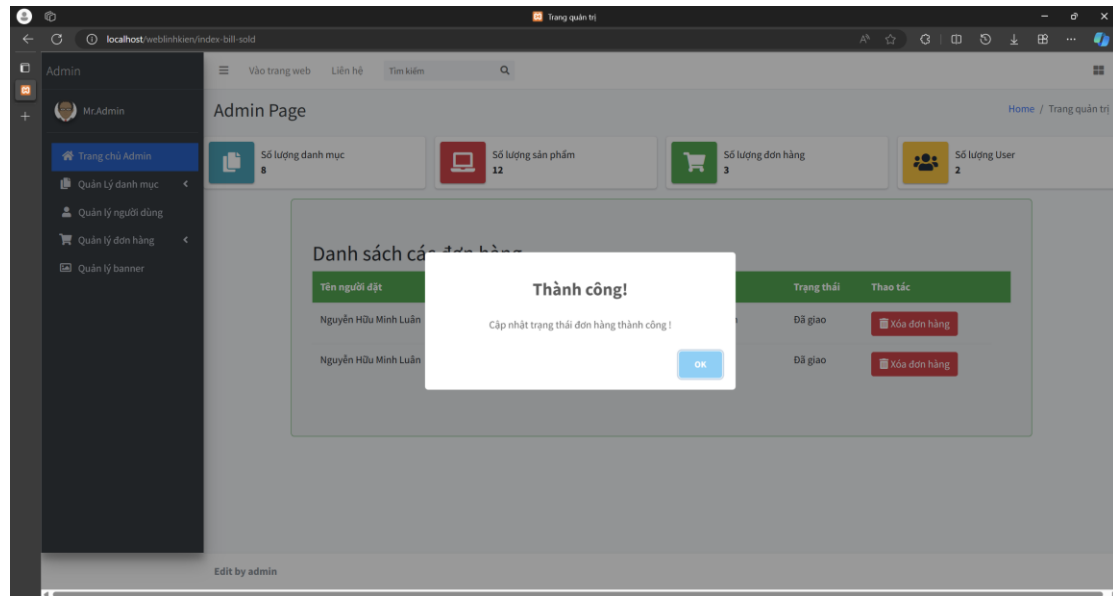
Trang quản trị

localhost/weblinhkien/index-bill-sold

Admin

Vào trang web Liên hệ Tìm kiếm

Mr.Admin

Admin Page

Home / Trang quản trị

Trang chủ Admin
Quản Lý danh mục
Quản lý người dùng
Quản lý đơn hàng
Quản lý banner

Số lượng danh mục
8

Số lượng sản phẩm
12

Số lượng đơn hàng
3

Số lượng User
2

Danh sách các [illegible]

| Tên người đặt | | Trạng thái | Thao tác |
|---|---|---|---|
| Nguyễn Hữu Minh Luân | | Đã giao | Xóa đơn hàng |
| Nguyễn Hữu Minh Luân | | Đã giao | Xóa đơn hàng |

Thành công!

Cập nhật trạng thái đơn hàng thành công !

OK

Edit by admin